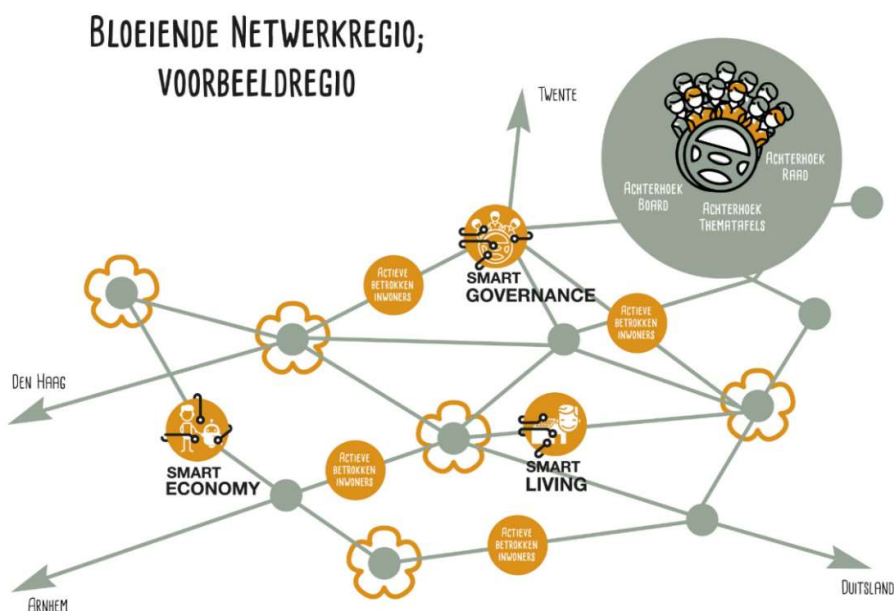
BLOEIENDE NETWERKREGIO; VOORBEELDREGIO

TWENTE

ACHTERHOEK RAAD

ACHTERHOEK BOARD

ACHTERHOEK THEMATAFELS

ACTIEVE BETROKKEN INWONERS

SMART GOVERNANCE

ACTIEVE BETROKKEN INWONERS

DEN HAAG

SMART ECONOMY

ACTIEVE BETROKKEN INWONERS

SMART LIVING

ACTIEVE BETROKKEN INWONERS

DUITSLAND

ARNHEM